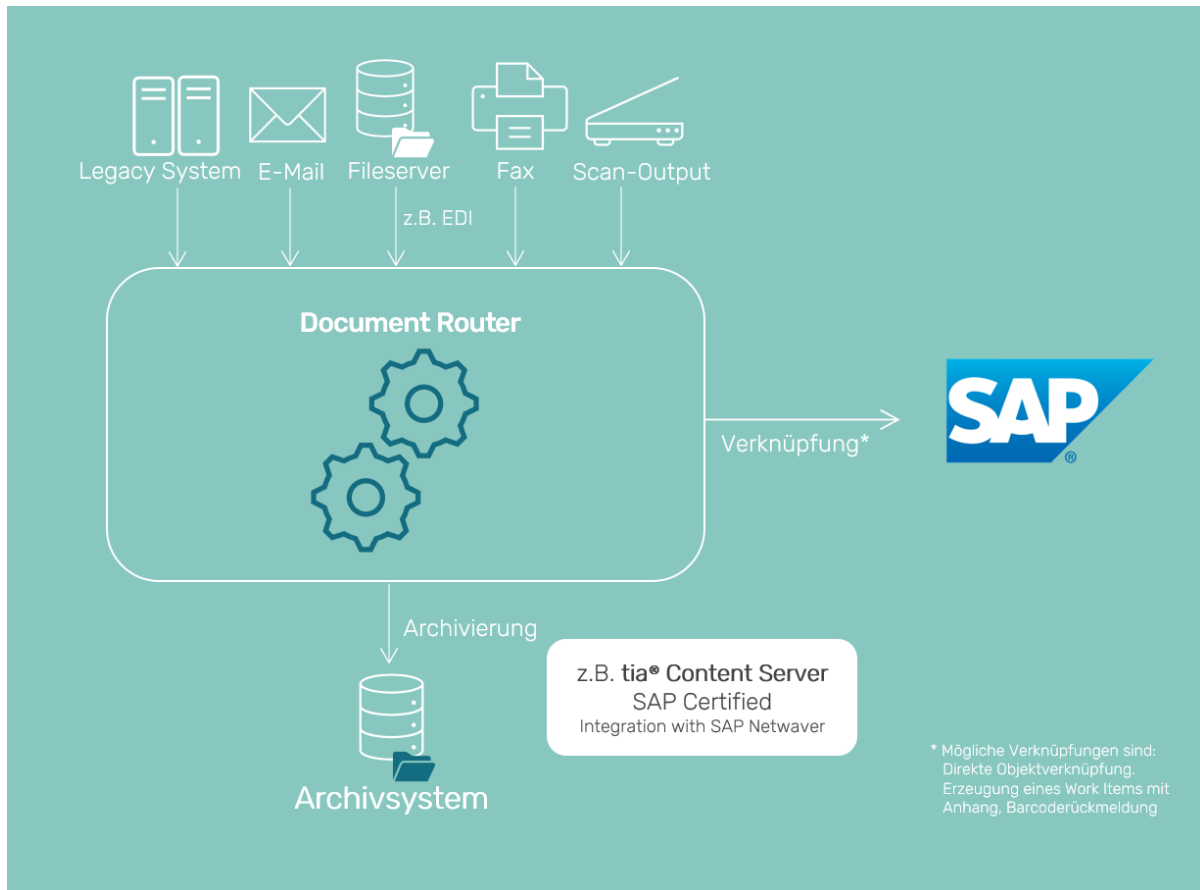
Legacy System
E-Mail
Fileserver
Fax
Scan-Output

z.B. EDI

Document Router

Verknüpfung*

SAP®

Archivierung

Archivsystem

z.B. tia® Content Server
SAP Certified
Integration with SAP Netwaver

* Mögliche Verknüpfungen sind: Direkte Objektverknüpfung, Erzeugung eines Work Items mit Anhang, Barcoderückmeldung